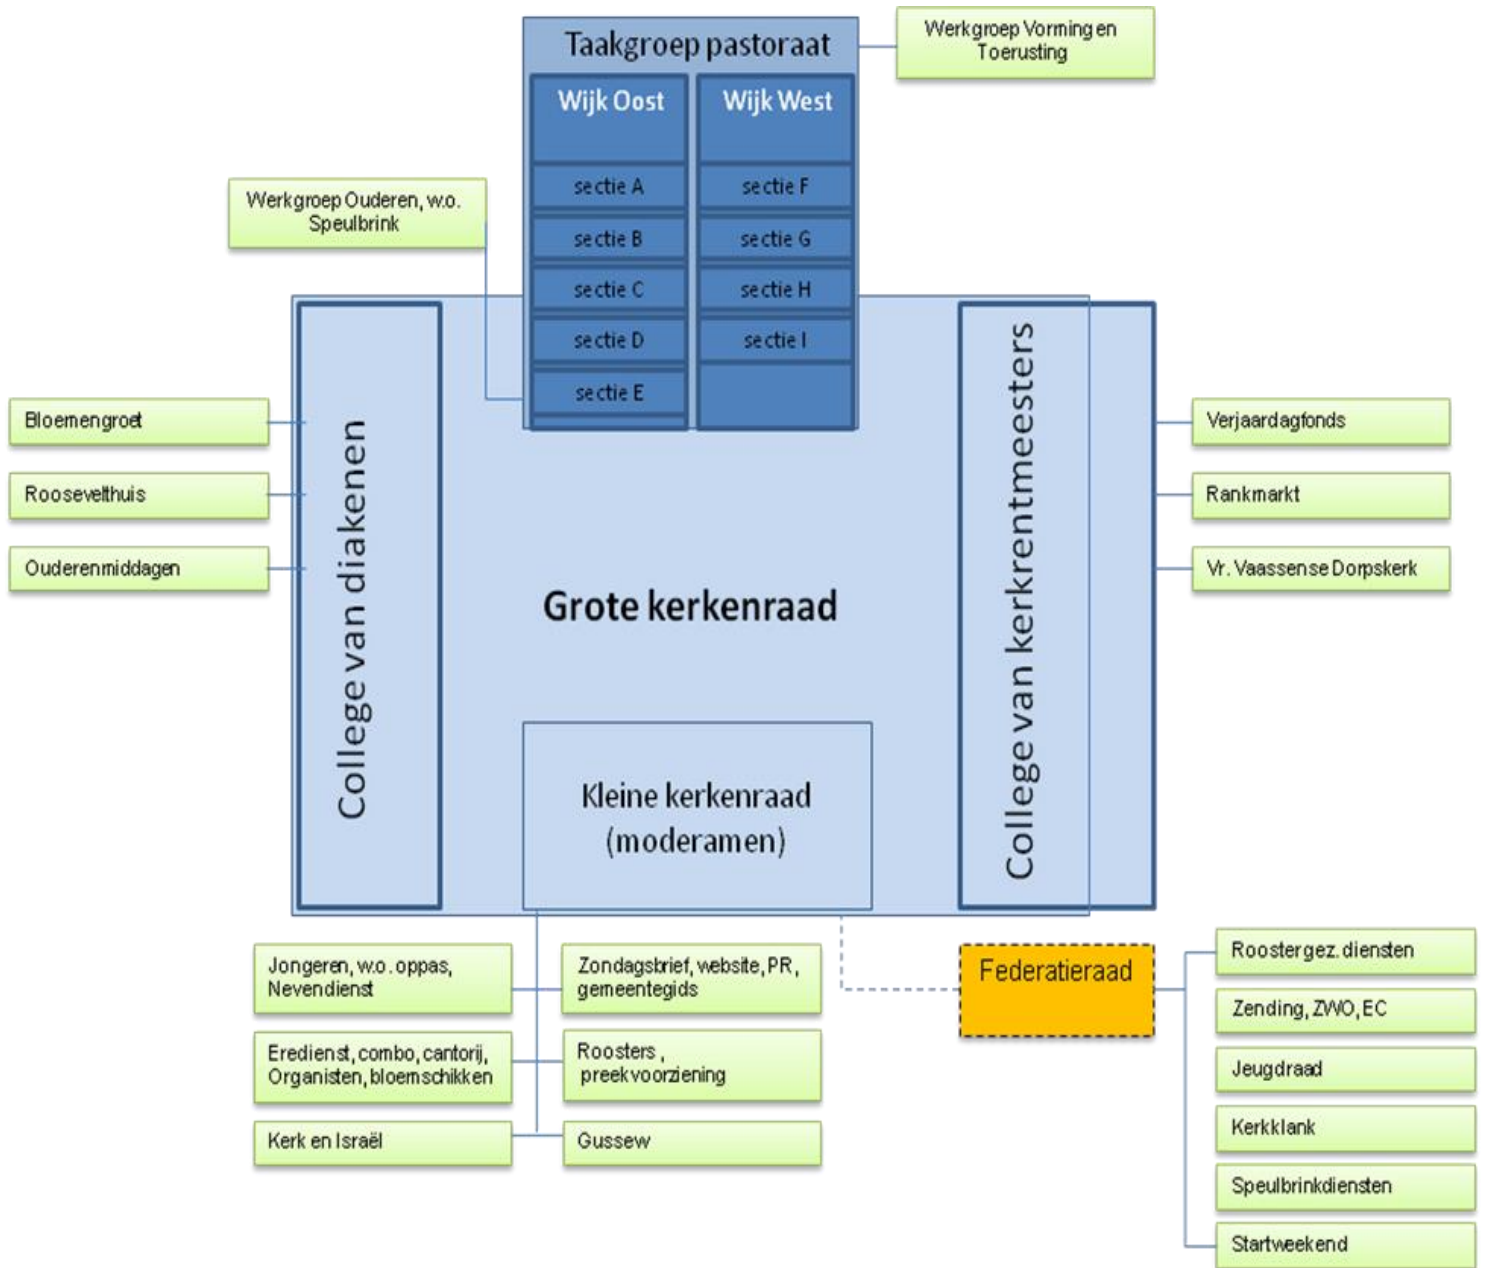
Taakgroep pastoraat

Werkgroep Vorming en Toerusting

Wijk Oost

Wijk West

sectie A

sectie B

sectie C

sectie D

sectie E

sectie F

sectie G

sectie H

sectie I

Werkgroep Ouderen, w.o. Speulbrink

Bloemengroet

Roosevelthuis

Ouderenmiddagen

College van diakenen

Grote kerkenraad

College van kerkrentmeesters

Verjaardagfonds

Rankmarkt

Vr. Vaassense Dorpskerk

Kleine kerkenraad (moderamen)

Jongeren, w.o. oppas, Nevendienst

Zondagsbrief, website, PR, gemeentegids

Eredienst, combo, cantorij, Organisten, bloemschikken

Roosters, preekvoorziening

Kerk en Israël

Gussew

Federatieraad

Roostergez. diensten

Zending, ZWO, EC

Jeugdraad

Kerkklank

Speulbrinkdiensten

Startweekend